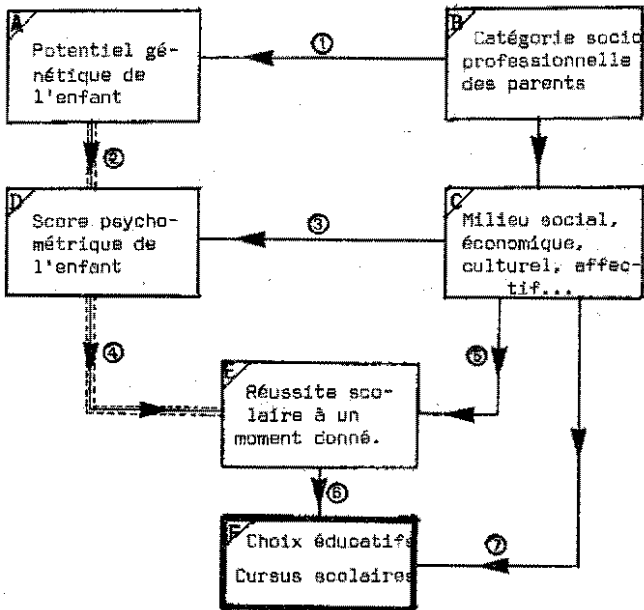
A
Potentiel génétique de l'enfant

①

B
Catégorie socio professionnelle des parents

②

D
Score psychométrique de l'enfant

③

C
Milieu social, économique, culturel, affectif...

④

⑤

E
Réussite scolaire à un moment donné.

⑥

F
Choix éducatifs
Cursus scolaires

⑦